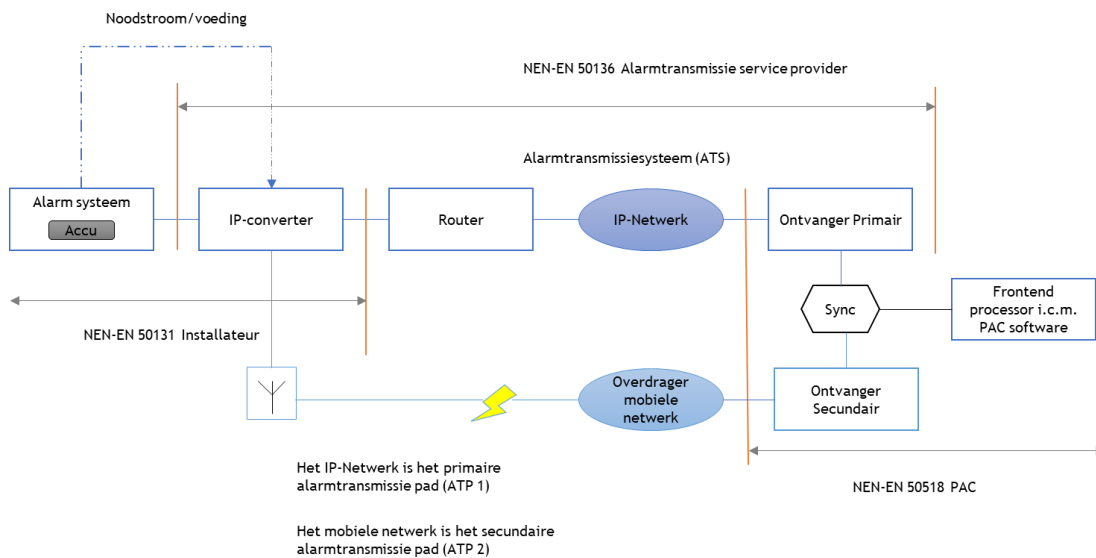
Noodstroom/voeding

NEN-EN 50136 Alarmtransmissie service provider

Alarmtransmissiesysteem (ATS)

Alarm systeem

Accu

IP-converter

Router

IP-Netwerk

Ontvanger Primair

Sync

Frontend processor i.c.m. PAC software

NEN-EN 50131 Installateur

Overdrager mobiele netwerk

Ontvanger Secundair

Het IP-Netwerk is het primaire alarmtransmissie pad (ATP 1)

NEN-EN 50518 PAC

Het mobiele netwerk is het secundaire alarmtransmissie pad (ATP 2)